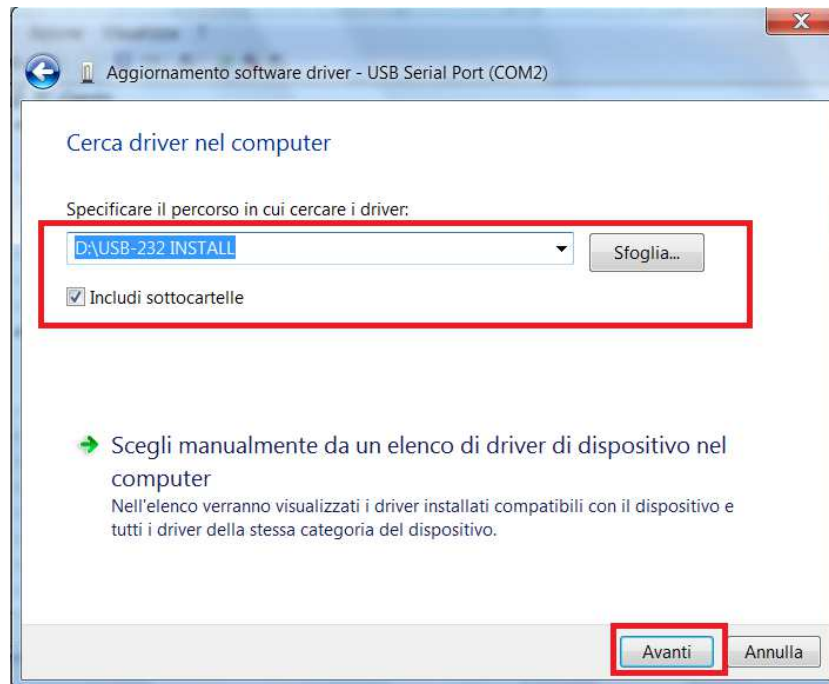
Aggiornamento software driver - USB Serial Port (COM2)

Cerca driver nel computer

Specificare il percorso in cui cercare i driver:

D:\USB-232 INSTALL

Sfoglia...

Includi sottocartelle

Scegli manualmente da un elenco di driver di dispositivo nel computer

Nell'elenco verranno visualizzati i driver installati compatibili con il dispositivo e tutti i driver della stessa categoria del dispositivo.

Avanti

Annulla